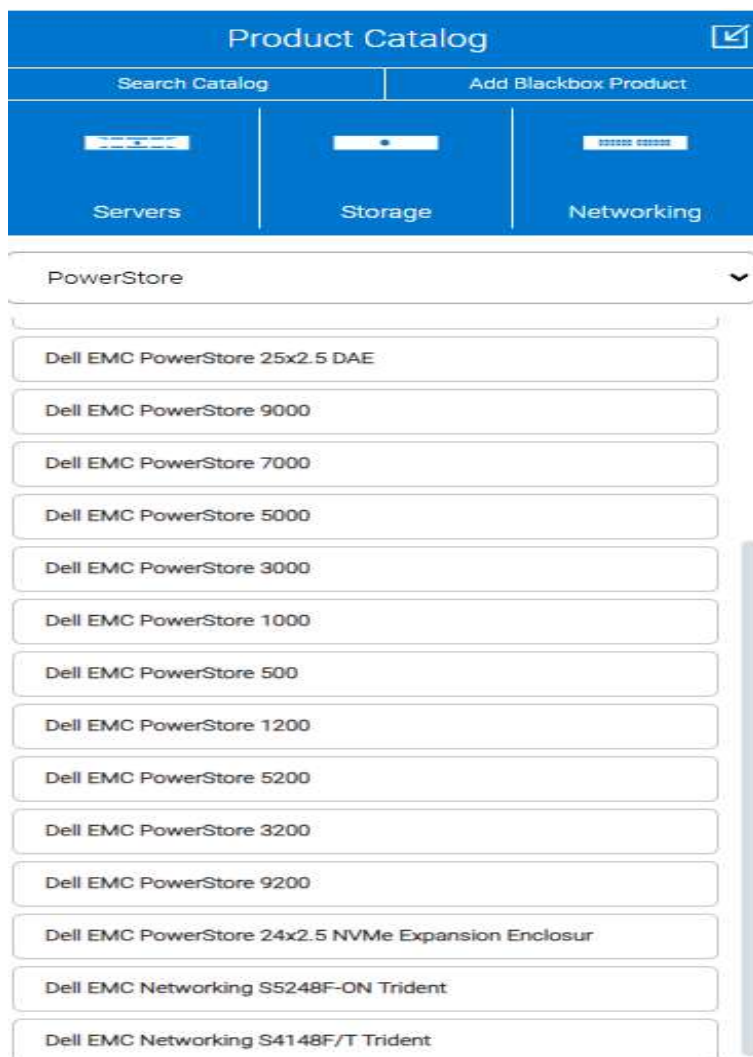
Product Catalog

Search Catalog
Add Blackbox Product

Servers
Storage
Networking

PowerStore

Dell EMC PowerStore 25x2.5 DAE
Dell EMC PowerStore 9000
Dell EMC PowerStore 7000
Dell EMC PowerStore 5000
Dell EMC PowerStore 3000
Dell EMC PowerStore 1000
Dell EMC PowerStore 500
Dell EMC PowerStore 1200
Dell EMC PowerStore 5200
Dell EMC PowerStore 3200
Dell EMC PowerStore 9200
Dell EMC PowerStore 24x2.5 NVMe Expansion Enclosur
Dell EMC Networking S5248F-ON Trident
Dell EMC Networking S4148F/T Trident